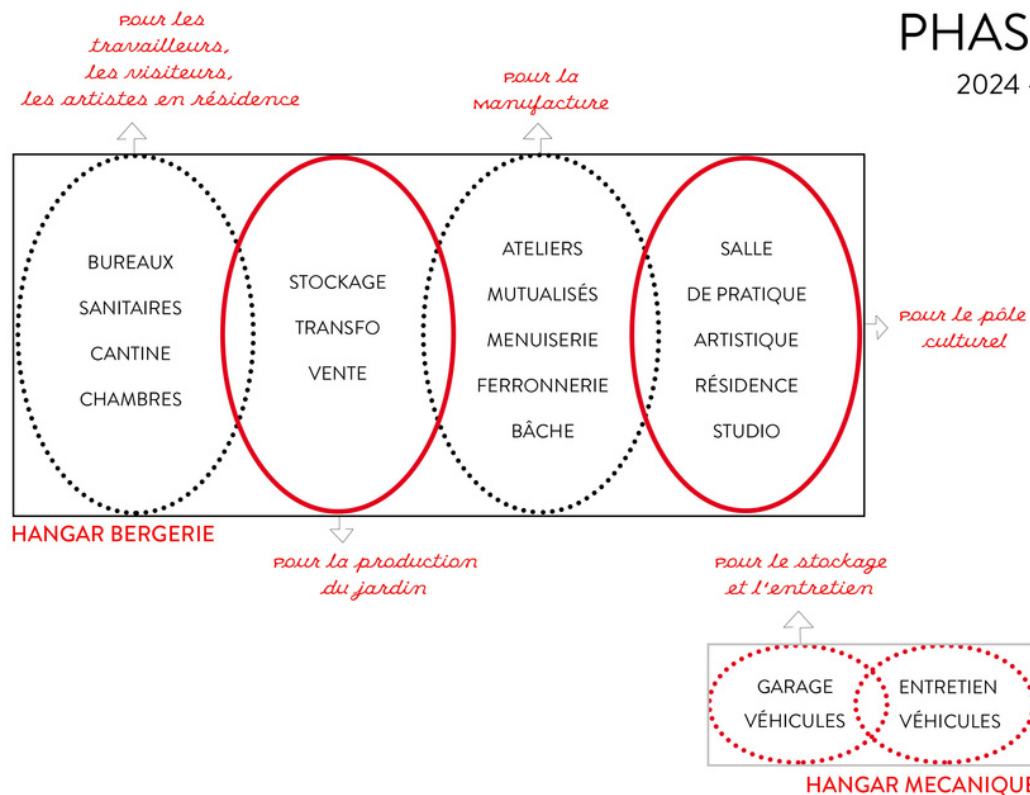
PHAS

2024 -

pour les travailleurs, les visiteurs, les artistes en résidence

pour la manufacture

BUREAUX
SANITAIRES
CANTINE
CHAMBRES

STOCKAGE
TRANSFO
VENTE

ATELIERS
MUTUALISÉS
MENUISERIE
FERRONNERIE
BÂCHE

SALLE
DE PRATIQUE
ARTISTIQUE
RÉSIDENCE
STUDIO

pour le pôle culturel

HANGAR BERGERIE

pour la production du jardin

pour le stockage et l'entretien

GARAGE
VÉHICULES

ENTRETIEN
VÉHICULES

HANGAR MECANIQUE